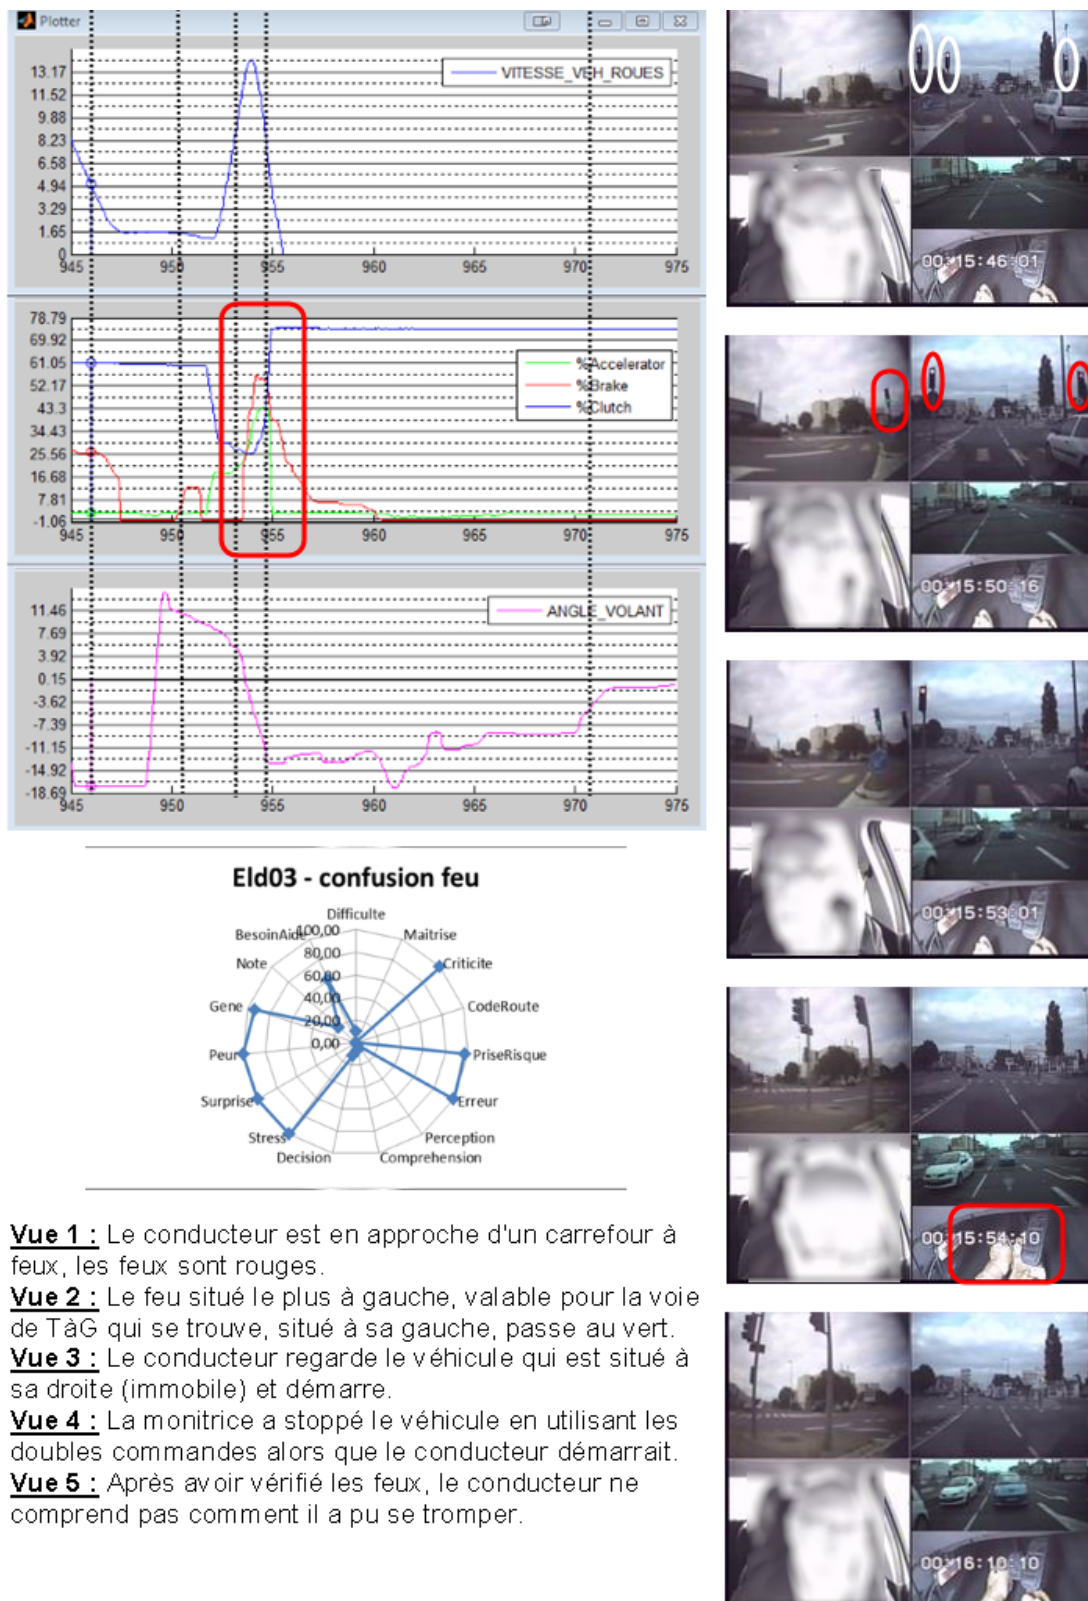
Plotter

VITESSE_VEH_ROUES

13.17
11.52
9.88
8.23
6.58
4.94
3.29
1.65
0
945 950 955 960 965 970 975

%Accelerator
%Brake
%Clutch

78.79
69.92
61.05
52.17
43.3
34.43
25.56
16.68
7.81
-1.06
945 950 955 960 965 970 975

ANGLE_VOLANT

11.46
7.69
3.92
0.15
-3.62
-7.39
-11.15
-14.92
-18.69
945 950 955 960 965 970 975

Eld03 - confusion feu

Difficulte
Maitrise
Criticite
CodeRoute
PriseRisque
Erreur
Perception
Comprehension
Decision
Stress
Surprise
Peur
Gene
Note
BesoinAide
100,00
80,00
60,00
40,00
20,00
0,00

Vue 1 : Le conducteur est en approche d'un carrefour à feux, les feux sont rouges.
Vue 2 : Le feu situé le plus à gauche, valable pour la voie de TàG qui se trouve, situé à sa gauche, passe au vert.
Vue 3 : Le conducteur regarde le véhicule qui est situé à sa droite (immobile) et démarre.
Vue 4 : La monitrice a stoppé le véhicule en utilisant les doubles commandes alors que le conducteur démarrait.
Vue 5 : Après avoir vérifié les feux, le conducteur ne comprend pas comment il a pu se tromper.

00:15:46:01
00:15:50:16
00:15:53:01
00:15:54:10
00:16:10:10